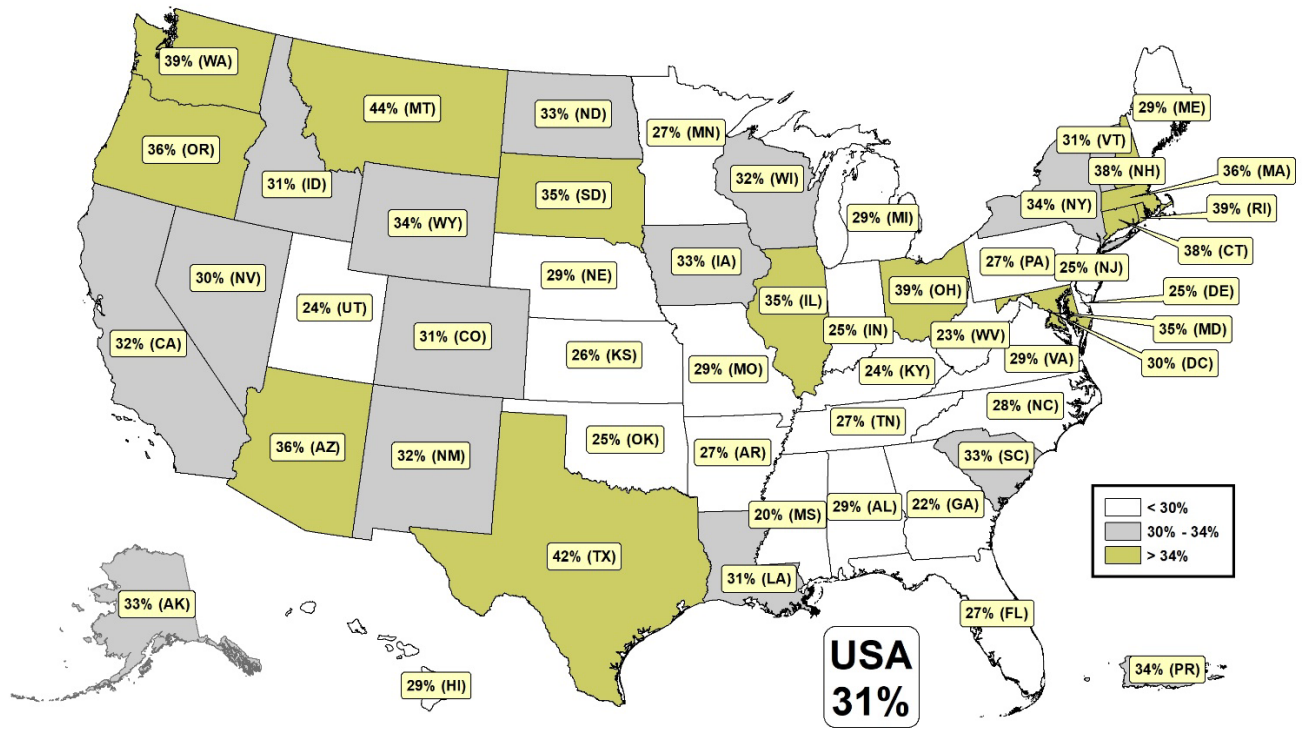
39% (WA)
44% (MT)
33% (ND)
27% (MN)
29% (ME)
36% (OR)
31% (ID)
32% (WI)
31% (VT)
38% (NH)
36% (MA)
35% (SD)
34% (WY)
29% (MI)
34% (NY)
39% (RI)
38% (CT)
30% (NV)
29% (NE)
33% (IA)
27% (PA)
25% (NJ)
24% (UT)
35% (IL)
39% (OH)
25% (DE)
31% (CO)
25% (IN)
23% (WV)
35% (MD)
32% (CA)
26% (KS)
29% (MO)
24% (KY)
29% (VA)
30% (DC)
28% (NC)
27% (TN)
25% (OK)
36% (AZ)
32% (NM)
27% (AR)
33% (SC)
< 30%
30% - 34%
> 34%
20% (MS)
29% (AL)
22% (GA)
42% (TX)
31% (LA)
33% (AK)
27% (FL)
USA
31%
34% (PR)
29% (HI)